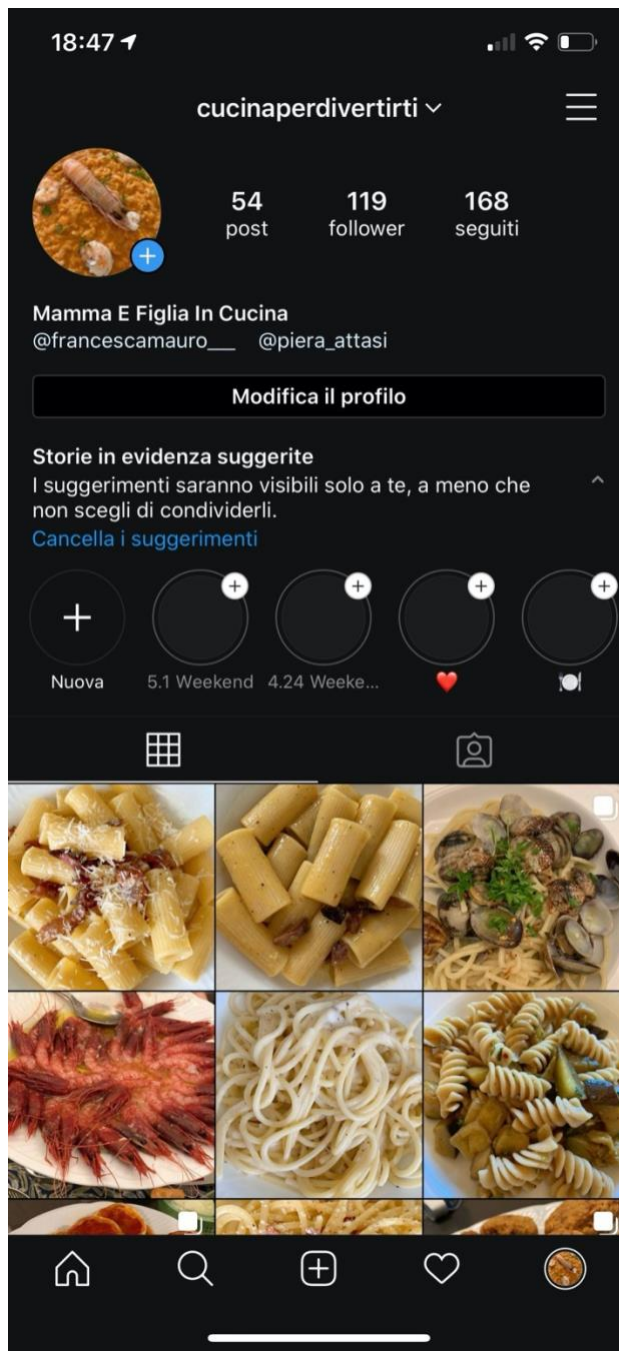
18:47

cucinaperdivertirti

54 post
119 follower
168 seguiti

Mamma E Figlia In Cucina
@francescamauro___ @piera_attasi

Modifica il profilo

Storie in evidenza suggerite
I suggerimenti saranno visibili solo a te, a meno che non scegli di condividerli.
Cancella i suggerimenti

Nuova
5.1 Weekend
4.24 Weeke...